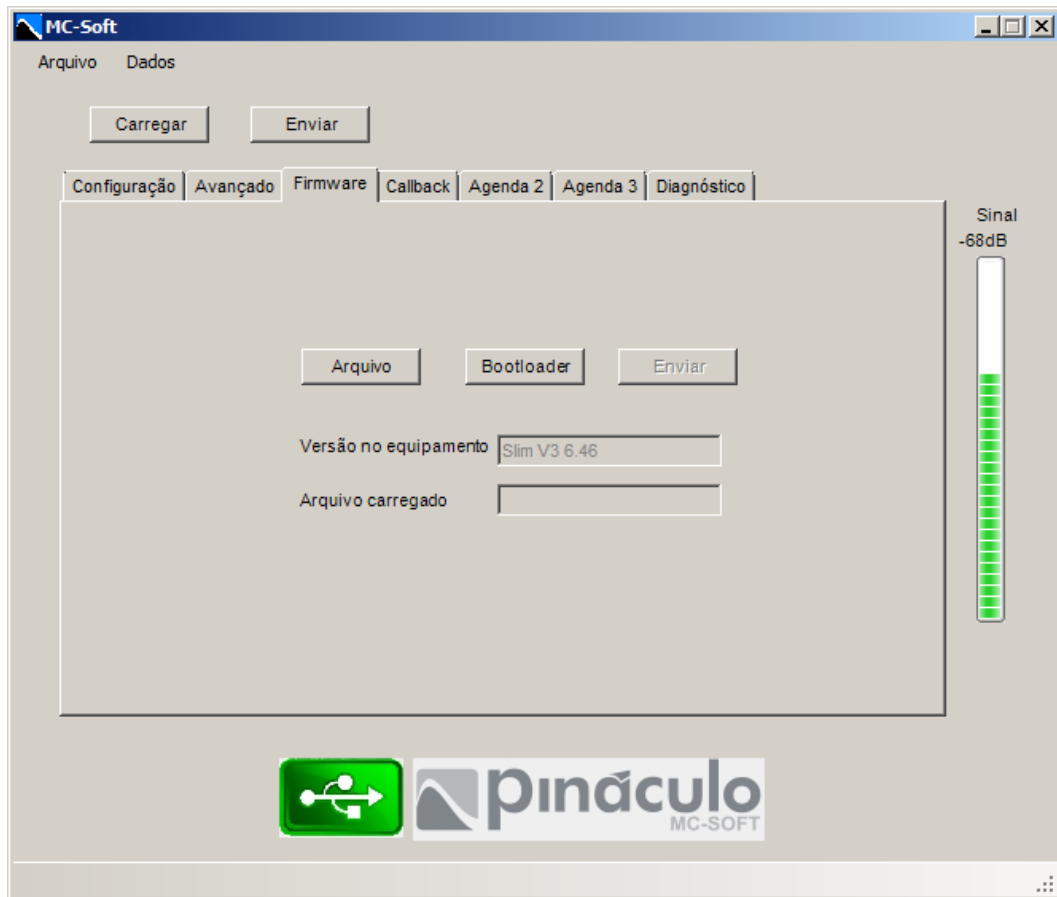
MC-Soft

Arquivo Dados

Carregar Enviar

Configuração | Avançado | Firmware | Callback | Agenda 2 | Agenda 3 | Diagnóstico

Sinal
-68dB

Arquivo Bootloader Enviar

Versão no equipamento Slim V3 6.46

Arquivo carregado

pináculo
MC-SOFT